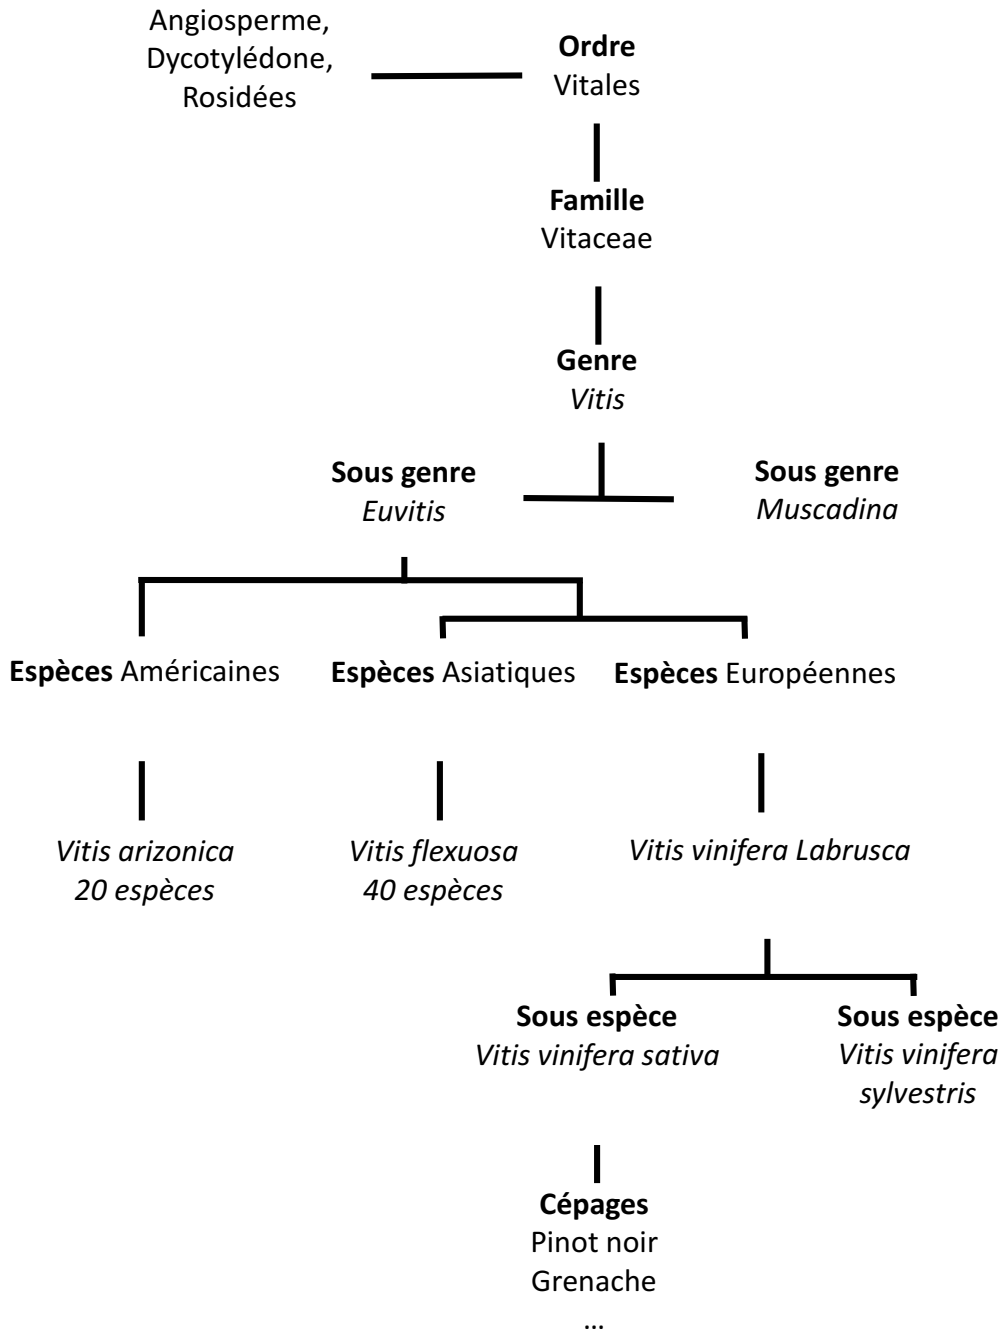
Angiosperme, Dycotylédone, Rosidées

**Ordre**
Vitales

**Famille**
Vitaceae

**Genre**
*Vitis*

**Sous genre**
*Euvitis*

**Sous genre**
*Muscadina*

**Espèces** Américaines

**Espèces** Asiatiques

**Espèces** Européennes

*Vitis arizonica*
*20 espèces*

*Vitis flexuosa*
*40 espèces*

*Vitis vinifera Labrusca*

**Sous espèce**
*Vitis vinifera sativa*

**Sous espèce**
*Vitis vinifera sylvestris*

**Cépages**
Pinot noir
Grenache
…